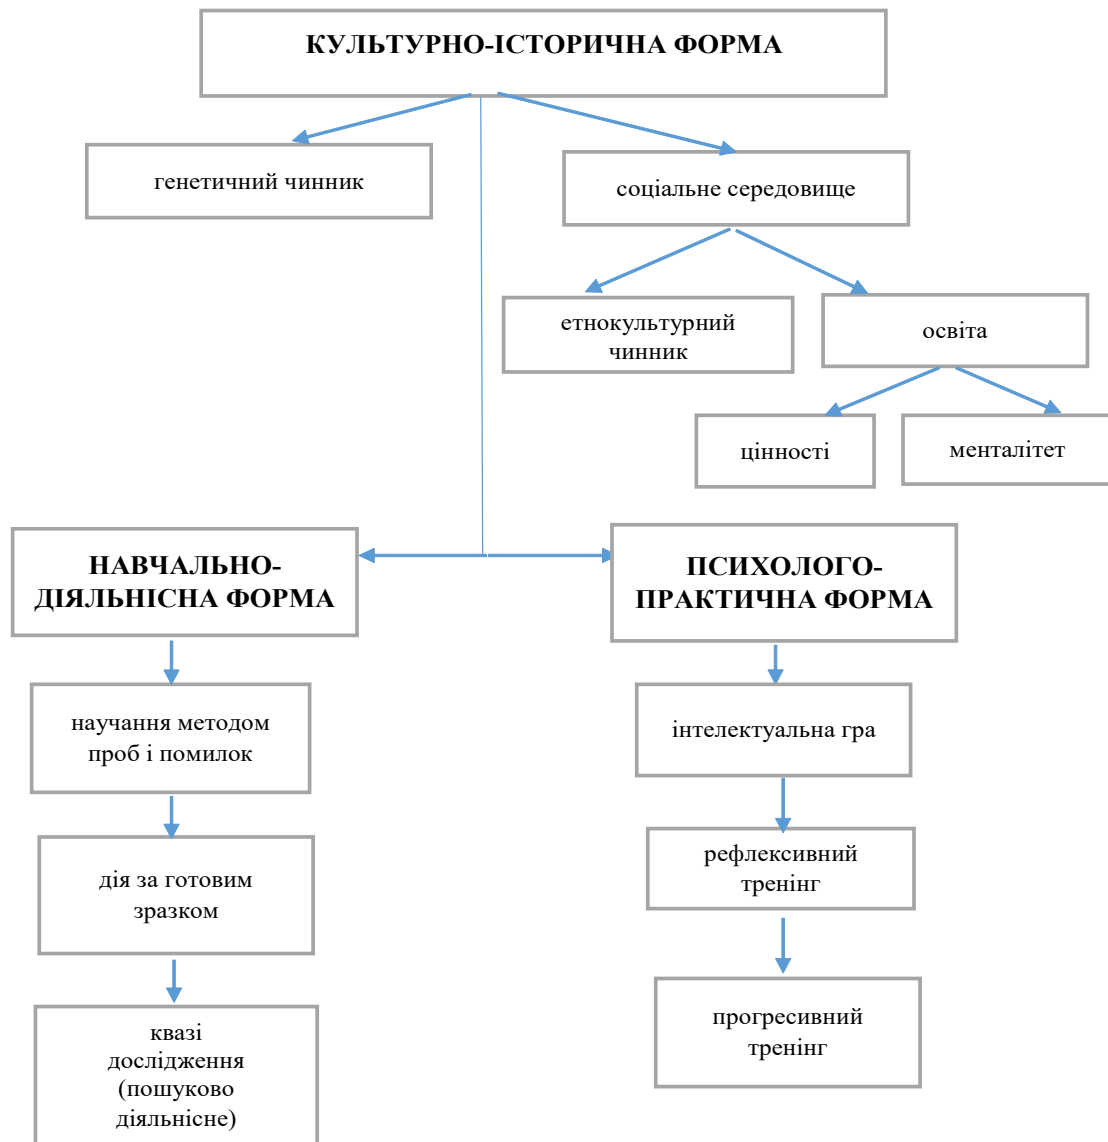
КУЛЬТУРНО-ІСТОРИЧНА ФОРМА

генетичний чинник

соціальне середовище

етнокультурний чинник

освіта

цінності

менталітет

НАВЧАЛЬНО-ДІЯЛЬНІСНА ФОРМА

ПСИХОЛОГО-ПРАКТИЧНА ФОРМА

научання методом проб і помилок

дія за готовим зразком

квазі дослідження (пошуково діяльнісне)

інтелектуальна гра

рефлексивний тренінг

прогресивний тренінг